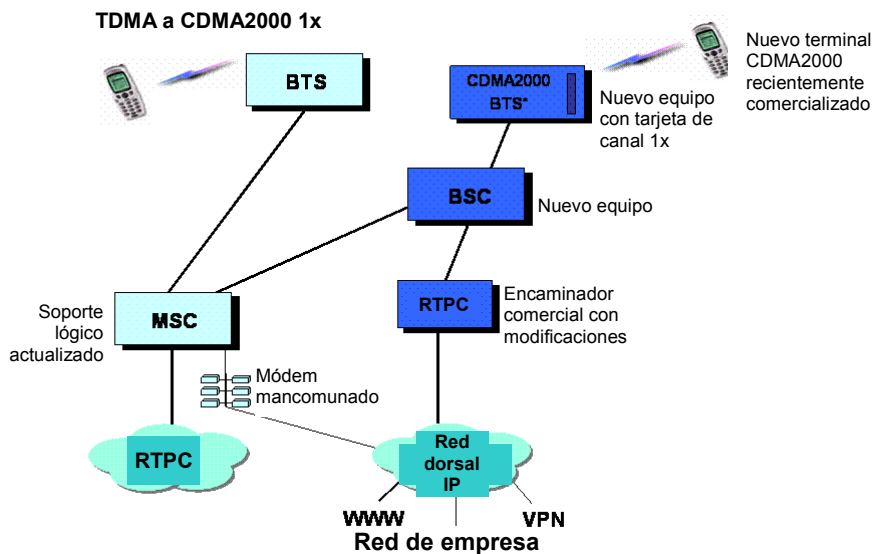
TDMA a CDMA2000 1x

BTS

CDMA2000 BTS*

Nuevo terminal CDMA2000 recientemente comercializado

Nuevo equipo con tarjeta de canal 1x

BSC

Nuevo equipo

Soporte lógico actualizado

MSC

RTPC

Encaminador comercial con modificaciones

Módem mancomunado

RTPC

Red dorsal IP

WWW

VPN

Red de empresa